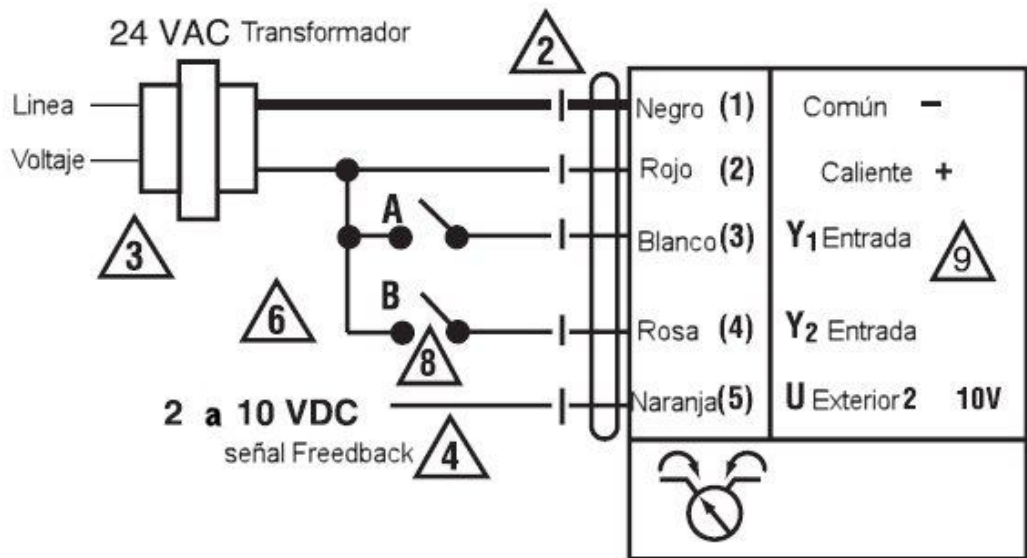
24 VAC Transformador

2

Linea

Voltaje

3

A

B

6

8

2 a 10 VDC

señal Freedback

4

Negro (1)

Rojo (2)

Blanco (3)

Rosa (4)

Naranja (5)

Común –

Caliente +

$Y_1$ Entrada

9

$Y_2$ Entrada

U Exterior 2 10V